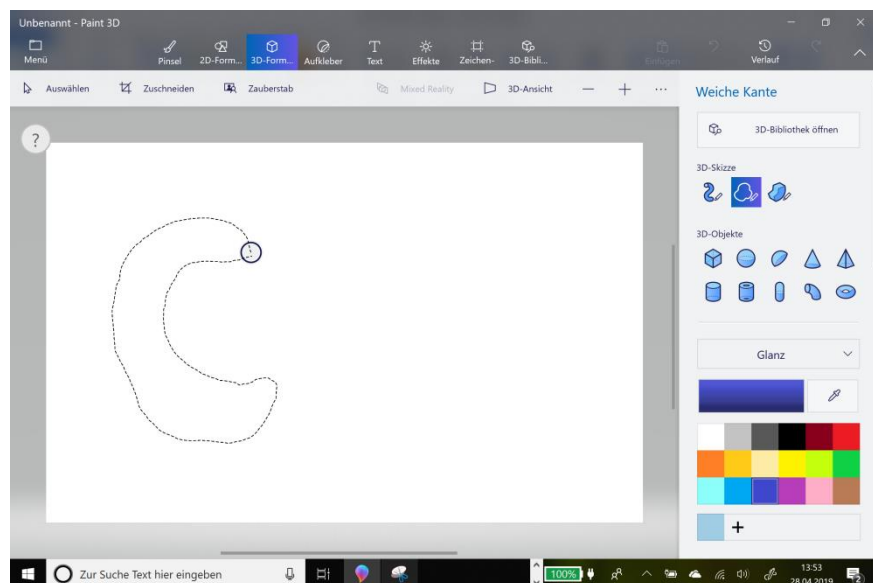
Unbenannt - Paint 3D

Menü

Pinsel

2D-Form...

3D-Form...

Aufkleber

Text

Effekte

Zeichen-

3D-Bibli...

Einfügen

Verlauf

Auswählen

Zuschneiden

Zauberstab

Mixed Reality

3D-Ansicht

?

Weiche Kante

3D-Bibliothek öffnen

3D-Skizze

3D-Objekte

Glanz

+

Zur Suche Text hier eingeben

100%

13:53

28.04.2019